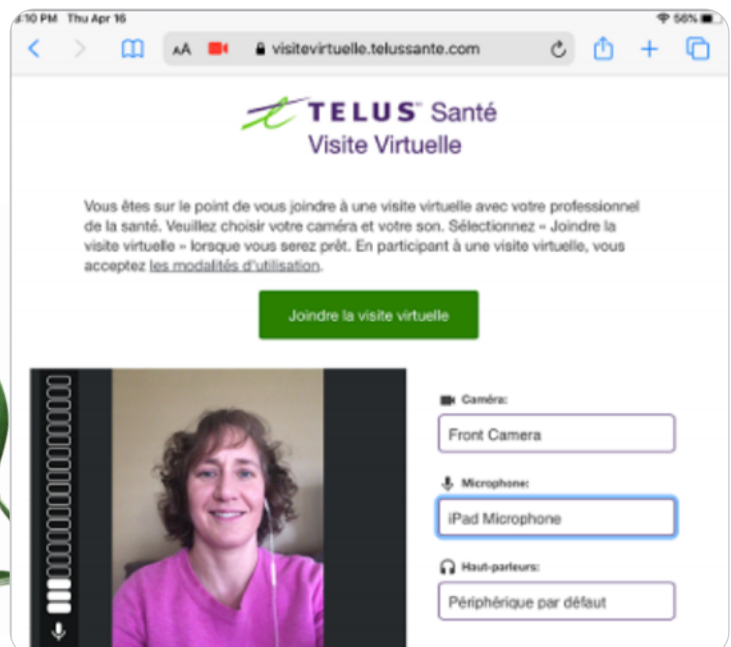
:10 PM Thu Apr 16

56%

AA visitevirtuelle.telussante.com

TELUS Santé
Visite Virtuelle

Vous êtes sur le point de vous joindre à une visite virtuelle avec votre professionnel de la santé. Veuillez choisir votre caméra et votre son. Sélectionnez « Joindre la visite virtuelle » lorsque vous serez prêt. En participant à une visite virtuelle, vous acceptez les modalités d'utilisation.

Joindre la visite virtuelle

Caméra:

Front Camera

Microphone:

iPad Microphone

Haut-parleurs:

Périphérique par défaut